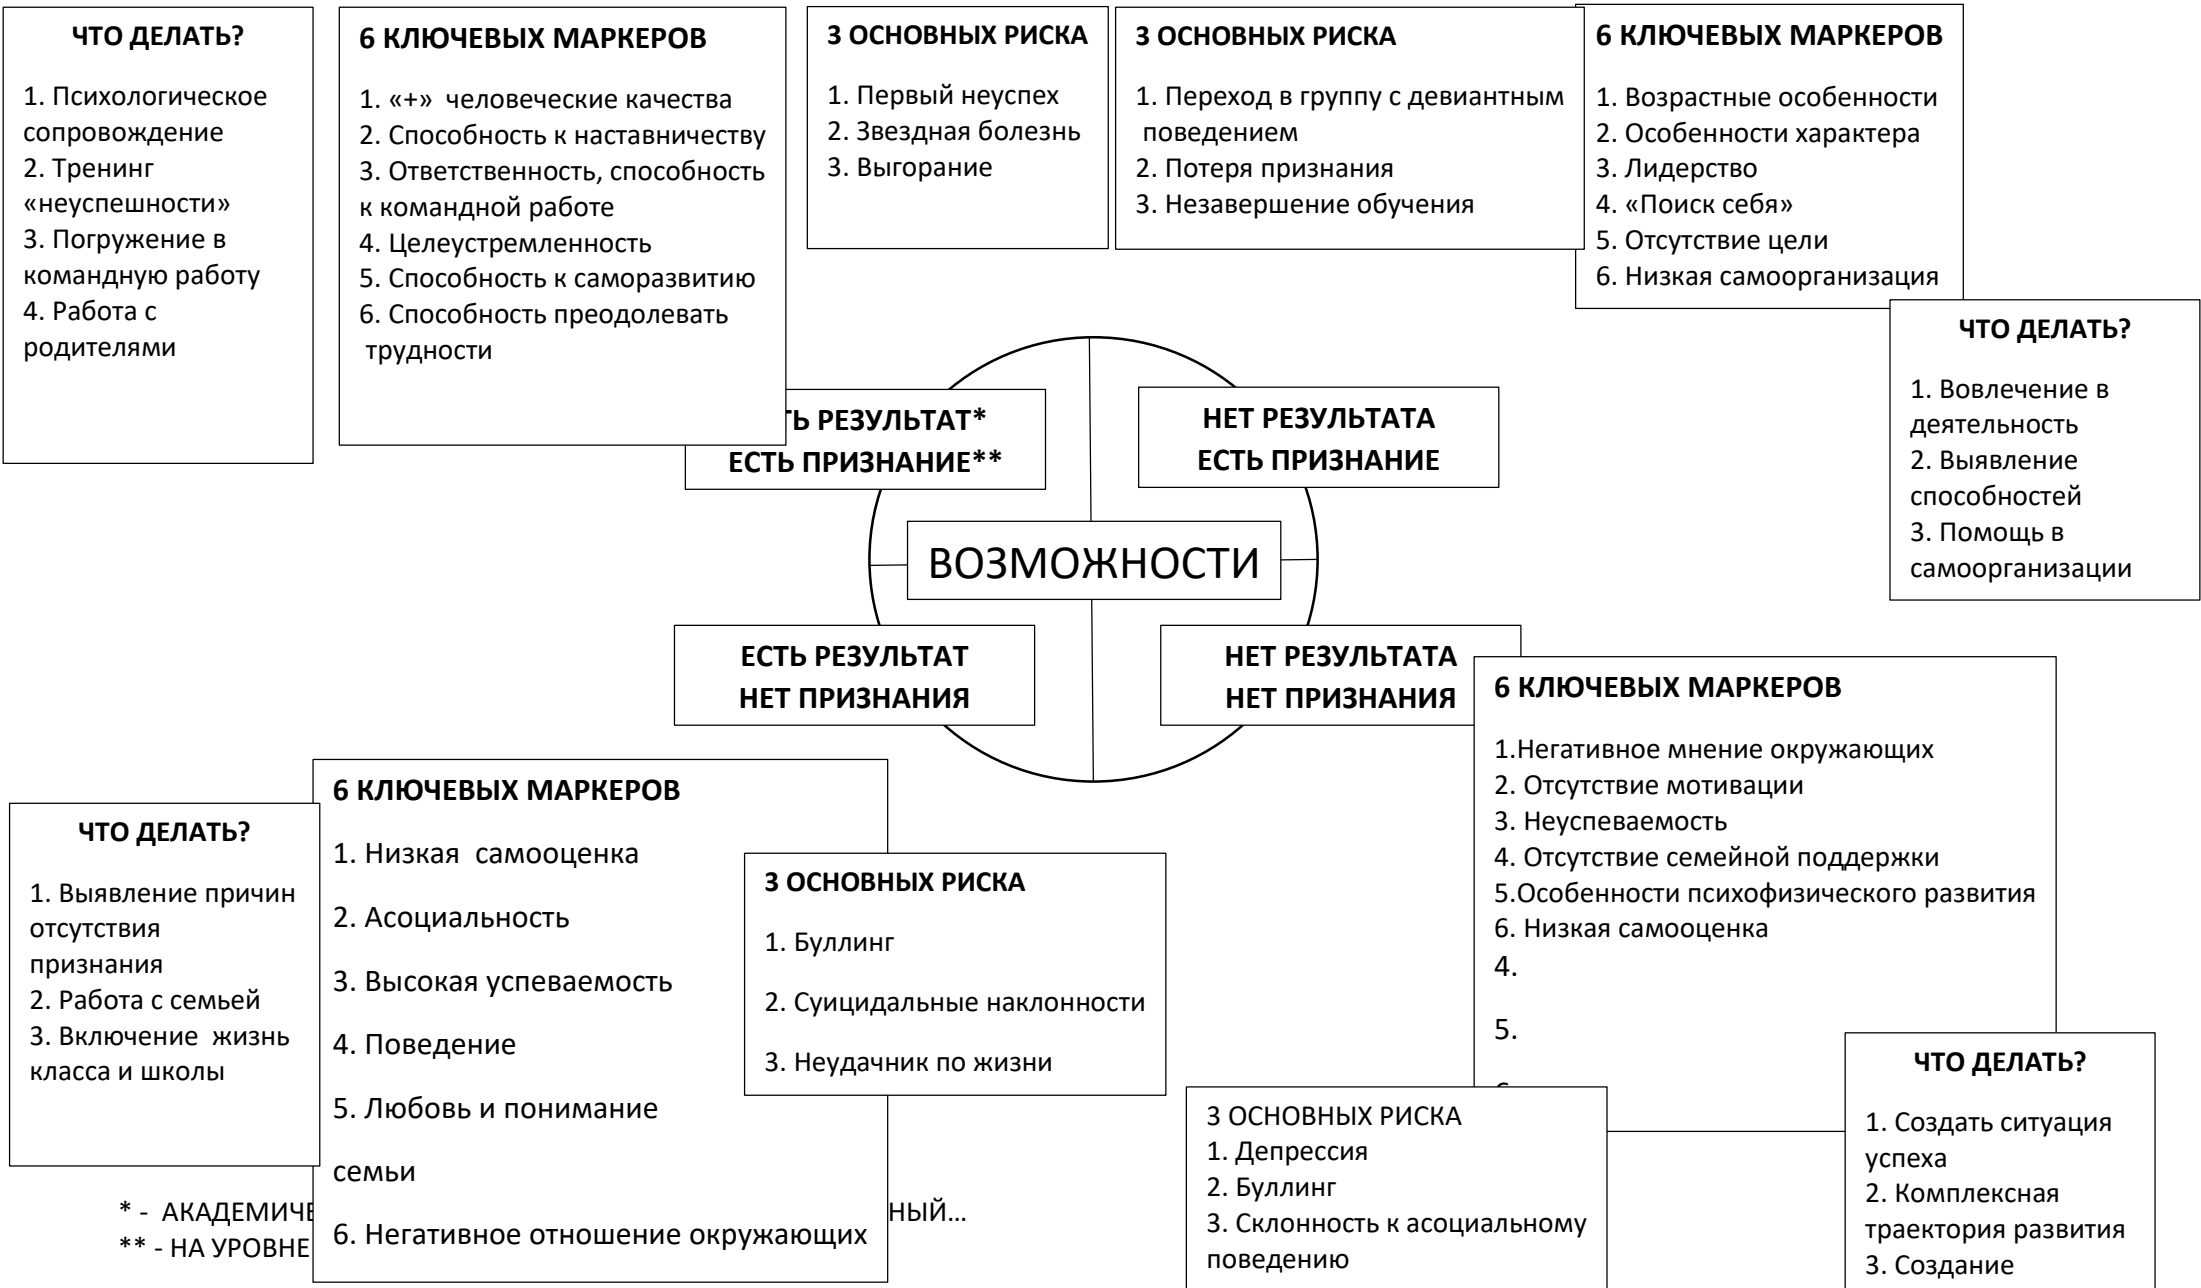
ЧТО ДЕЛАТЬ?

1. Психологическое сопровождение
2. Тренинг «неуспешности»
3. Погружение в командную работу
4. Работа с родителями

6 КЛЮЧЕВЫХ МАРКЕРОВ

1. «+» человеческие качества
2. Способность к наставничеству
3. Ответственность, способность к командной работе
4. Целеустремленность
5. Способность к саморазвитию
6. Способность преодолевать трудности

3 ОСНОВНЫХ РИСКА

1. Первый неуспех
2. Звездная болезнь
3. Выгорание

3 ОСНОВНЫХ РИСКА

1. Переход в группу с девиантным поведением
2. Потеря признания
3. Незавершение обучения

6 КЛЮЧЕВЫХ МАРКЕРОВ

1. Возрастные особенности
2. Особенности характера
3. Лидерство
4. «Поиск себя»
5. Отсутствие цели
6. Низкая самоорганизация

ЧТО ДЕЛАТЬ?

1. Вовлечение в деятельность
2. Выявление способностей
3. Помощь в самоорганизации

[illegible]ТЬ РЕЗУЛЬТАТ*
ЕСТЬ ПРИЗНАНИЕ**

НЕТ РЕЗУЛЬТАТА
ЕСТЬ ПРИЗНАНИЕ

ВОЗМОЖНОСТИ

ЕСТЬ РЕЗУЛЬТАТ
НЕТ ПРИЗНАНИЯ

НЕТ РЕЗУЛЬТАТА
НЕТ ПРИЗНАНИЯ

6 КЛЮЧЕВЫХ МАРКЕРОВ

1.Негативное мнение окружающих
2. Отсутствие мотивации
3. Неуспеваемость
4. Отсутствие семейной поддержки
5.Особенности психофизического развития
6. Низкая самооценка
4.
5.
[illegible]

ЧТО ДЕЛАТЬ?

1. Выявление причин отсутствия признания
2. Работа с семьей
3. Включение жизнь класса и школы

6 КЛЮЧЕВЫХ МАРКЕРОВ

1. Низкая самооценка
2. Асоциальность
3. Высокая успеваемость
4. Поведение
5. Любовь и понимание семьи
6. Негативное отношение окружающих

3 ОСНОВНЫХ РИСКА

1. Буллинг
2. Суицидальные наклонности
3. Неудачник по жизни

3 ОСНОВНЫХ РИСКА
1. Депрессия
2. Буллинг
3. Склонность к асоциальному поведению

ЧТО ДЕЛАТЬ?

1. Создать ситуация успеха
2. Комплексная траектория развития
3. Создание

* - АКАДЕМИЧЕ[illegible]НЫЙ…
** - НА УРОВНЕ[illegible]